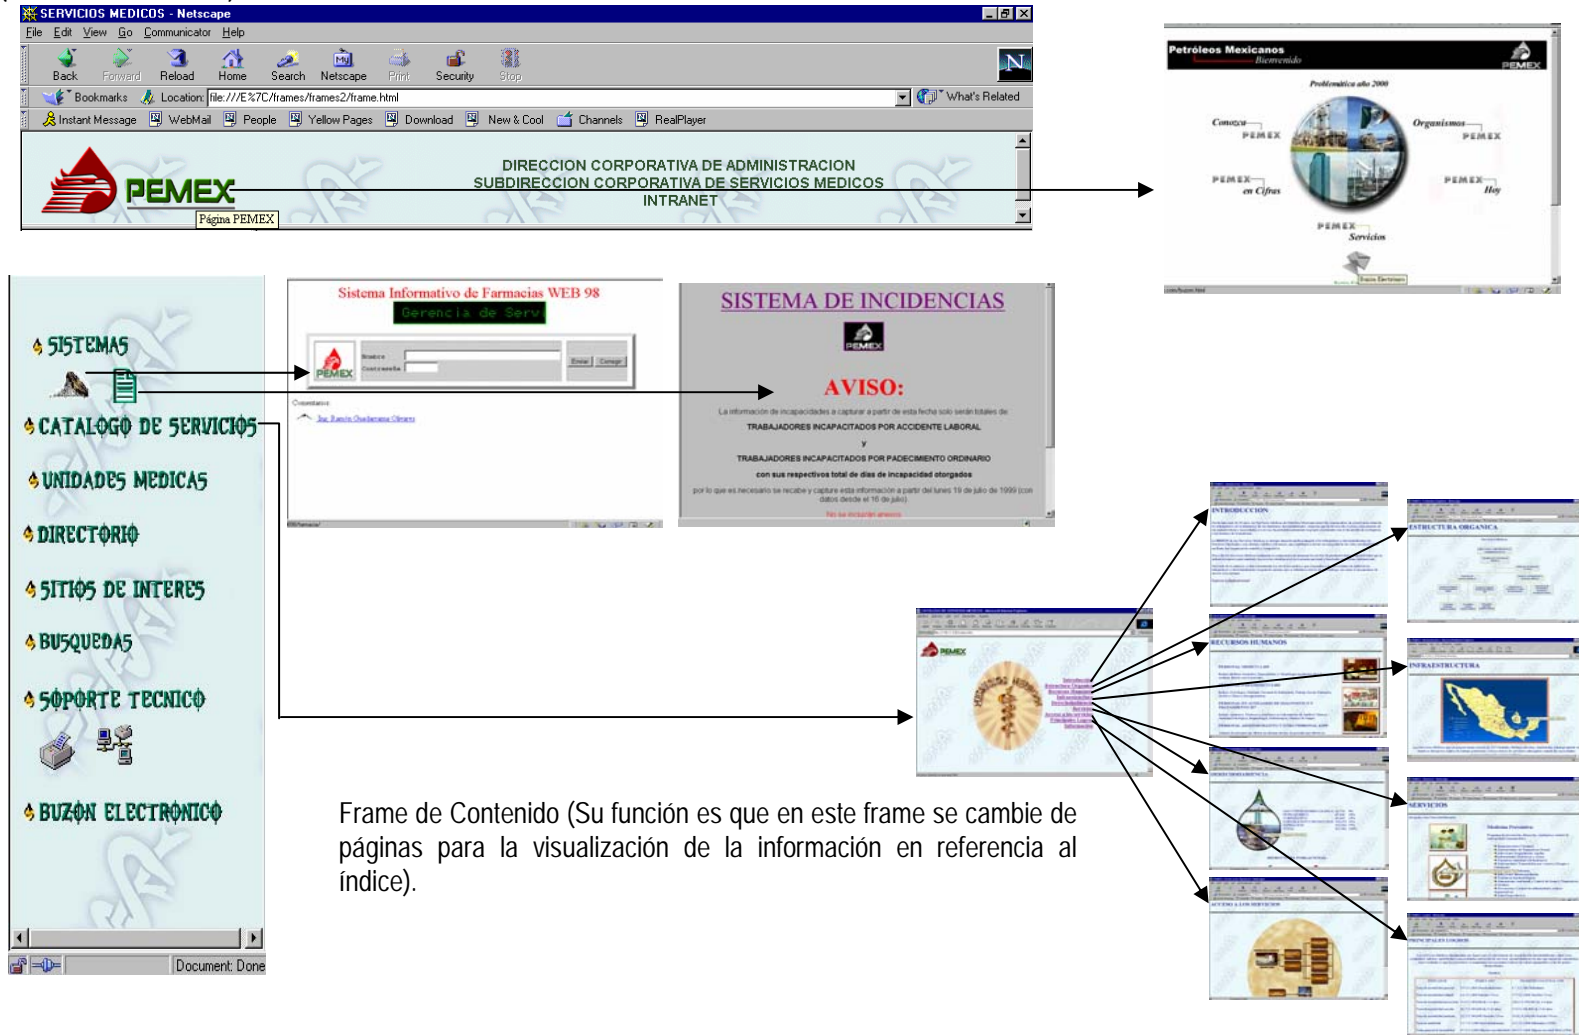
SERVICIOS MEDICOS - Netscape

File Edit View Go Communicator Help

Back Forward Reload Home Search Netscape Print Security Stop

Bookmarks Location: file:///E%7C/frames/frames2/frame.html What's Related

Instant Message WebMail People Yellow Pages Download New & Cool Channels RealPlayer

PEMEX

DIRECCION CORPORATIVA DE ADMINISTRACION
SUBDIRECCION CORPORATIVA DE SERVICIOS MEDICOS
INTRANET

Página PEMEX

Petróleos Mexicanos
Bienvenido
PEMEX
Problemática año 2000
Conozca PEMEX
Organismos PEMEX
PEMEX en Cifras
PEMEX Hoy
PEMEX Servicios

SISTEMAS

CATALOGO DE SERVICIOS

UNIDADES MEDICAS

DIRECTORIO

SITIOS DE INTERES

BUSQUEDAS

SOPORTE TECNICO

BUZON ELECTRONICO

Document: Done

Sistema Informativo de Farmacias WEB 98
Gerencia de Serv
PEMEX
Nombre
Contraseña
Enviar Corregir

SISTEMA DE INCIDENCIAS
PEMEX
AVISO:
La información de incapacidades a capturar a partir de esta fecha solo serán totales de:
TRABAJADORES INCAPACITADOS POR ACCIDENTE LABORAL
y
TRABAJADORES INCAPACITADOS POR PADECIMIENTO ORDINARIO
con sus respectivos total de días de incapacidad otorgados
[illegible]

PEMEX

INTRODUCCION
ESTRUCTURA ORGANICA
RECURSOS HUMANOS
INFRAESTRUCTURA
SERVICIOS
ACCESO A LOS SERVICIOS
PRINCIPALES LOGROS

Frame de Contenido (Su función es que en este frame se cambie de páginas para la visualización de la información en referencia al índice).